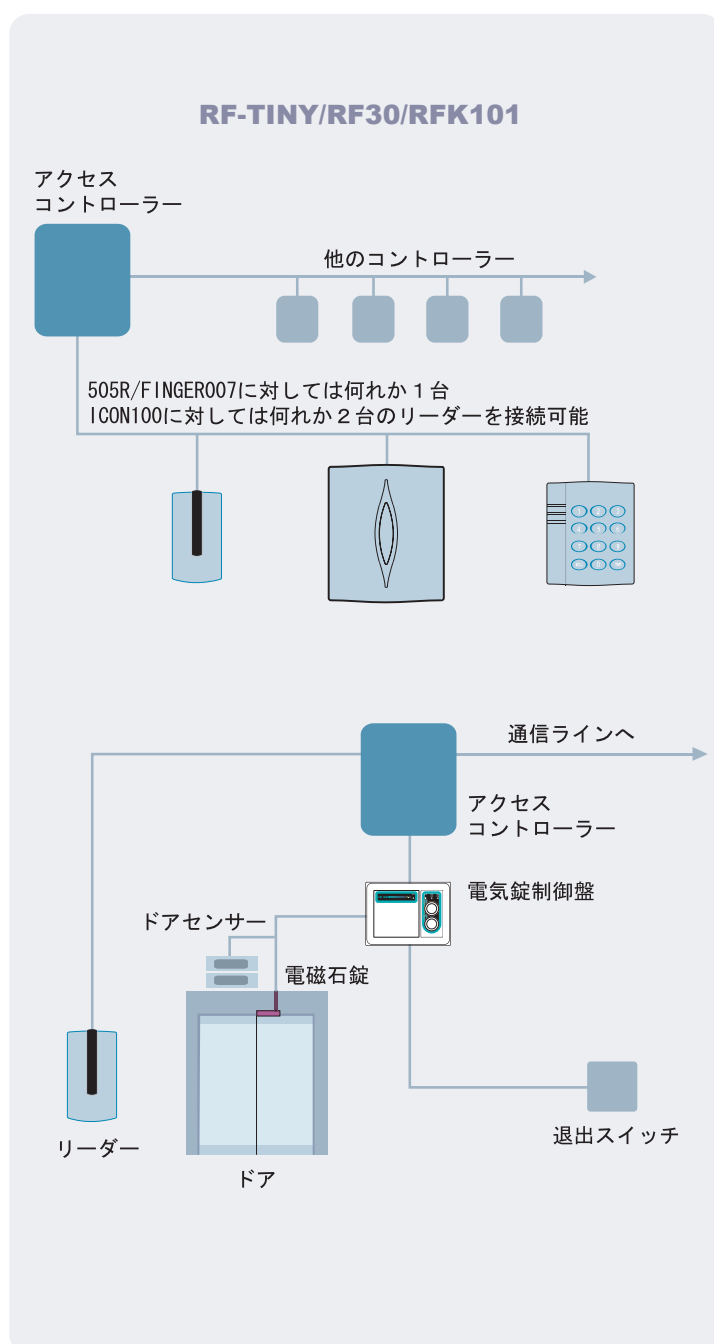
RF-TINY/RF30/RFK101

アクセス
コントローラー

他のコントローラー

505R/FINGER007に対しては何れか１台
ICON100に対しては何れか２台のリーダーを接続可能

通信ラインへ

アクセス
コントローラー

電気錠制御盤

ドアセンサー

電磁石錠

リーダー

ドア

退出スイッチ